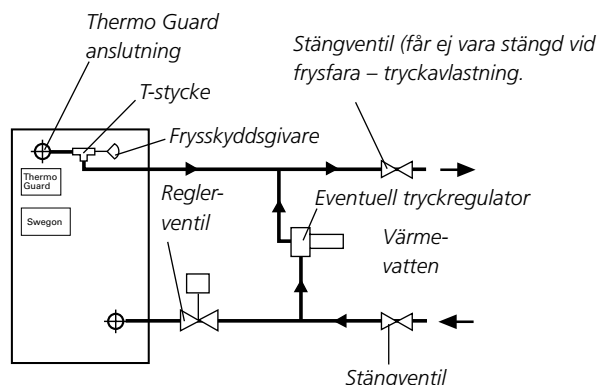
Thermo Guard anslutning

T-stycke

Stängventil (får ej vara stängd vid frysfara – tryckavlastning.

Frysskyddsgivare

Thermo Guard

Swegon

Regler-ventil

Eventuell tryckregulator

Värme-vatten

Stängventil